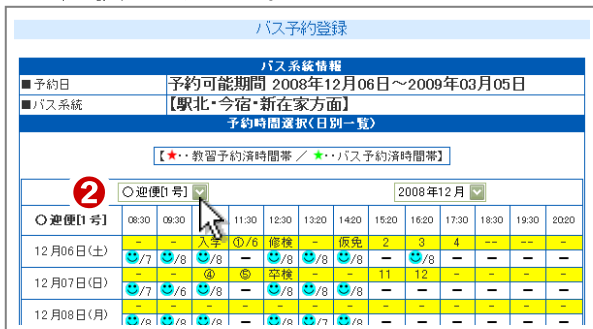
バス予約登録

バス系統情報

| ■予約日 | 予約可能期間 2008年12月06日～2009年03月05日 |
|---|---|
| ■バス系統 | 【駅北・今宿・新在家方面】 |

予約時間選択(日別一覧)

【★・・教習予約済時間帯 ／ ★・・バス予約済時間帯】

❷ ○迎便[1号] 2008年12月

| ○迎便[1号] | 08:30 | 09:30 | | 11:30 | 12:30 | 13:20 | 14:20 | 15:20 | 16:20 | 17:30 | 18:30 | 19:30 | 20:20 |
|---|---|---|---|---|---|---|---|---|---|---|---|---|---|
| 12月06日(土) | - | - | 入学 | ①/6 | 修検 | - | 仮免 | 2 | 3 | 4 | -- | -- | - |
| | /7 | /8 | /8 | ー | /8 | /8 | /8 | ー | /8 | ー | ー | ー | ー |
| 12月07日(日) | - | - | ④ | ⑤ | 卒検 | - | - | 11 | 12 | - | - | - | - |
| | /7 | /6 | /8 | ー | /8 | /8 | /8 | ー | ー | ー | ー | ー | ー |
| 12月08日(月) | - | - | - | - | - | - | - | - | - | - | - | - | - |
| | /8 | /8 | /8 | /8 | /8 | /7 | /8 | /8 | ー | ー | ー | ー | ー |